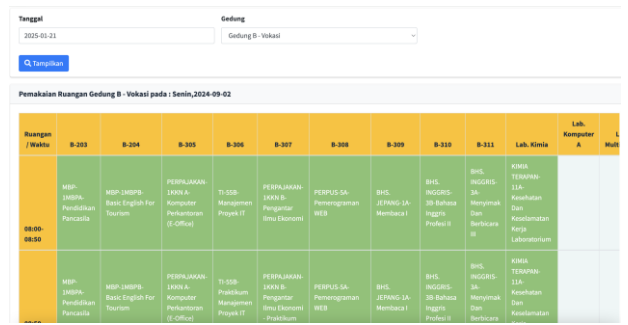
Tanggal
2025-01-21

Gedung
Gedung B - Vokasi

Tampilkan

Pemakaian Ruangan Gedung B - Vokasi pada : Senin,2024-09-02

| Ruangan / Waktu | B-203 | B-204 | B-305 | B-306 | B-307 | B-308 | B-309 | B-310 | B-311 | Lab. Kimia | Lab. Komputer A | L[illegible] Mult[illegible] |
|---|---|---|---|---|---|---|---|---|---|---|---|---|
| 08:00-08:50 | MBP-1MBPA-Pendidikan Pancasila | MBP-1MBPB-Basic English For Tourism | PERPAJAKAN-1KKN A-Komputer Perkantoran (E-Office) | TI-5SB-Manajemen Proyek IT | PERPAJAKAN-1KKN B-Pengantar Ilmu Ekonomi | PERPUS-5A-Pemerograman WEB | BHS. JEPANG-1A-Membaca I | BHS. INGGRIS-3B-Bahasa Inggris Profesi II | BHS. INGGRIS-3A-Menyimak Dan Berbicara III | KIMIA TERAPAN-11A-Kesehatan Dan Keselamatan Kerja Laboratorium | | |
| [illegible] | MBP-1MBPA-Pendidikan Pancasila | MBP-1MBPB-Basic English For Tourism | PERPAJAKAN-1KKN A-Komputer Perkantoran (E-Office) | TI-5SB-Praktikum Manajemen Proyek IT | PERPAJAKAN-1KKN B-Pengantar Ilmu Ekonomi - Praktikum | PERPUS-5A-Pemerograman WEB | BHS. JEPANG-1A-Membaca I | BHS. INGGRIS-3B-Bahasa Inggris Profesi II | BHS. INGGRIS-3A-Menyimak Dan Berbicara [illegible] | KIMIA TERAPAN-11A-Kesehatan Dan Keselamatan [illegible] | | |